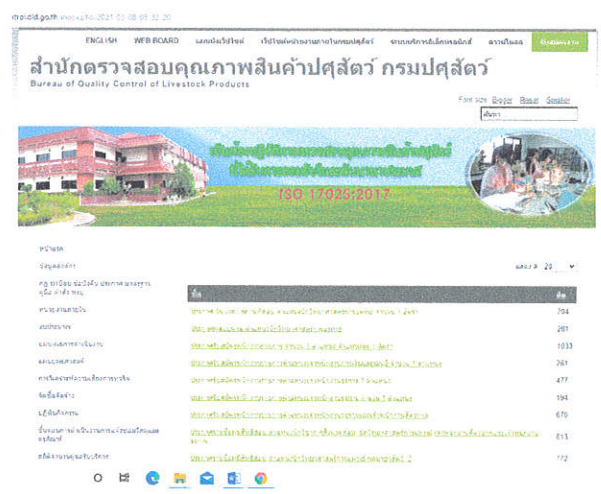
dld.go.th 2021 03 08 09 32 20

ENGLISH WEB BOARD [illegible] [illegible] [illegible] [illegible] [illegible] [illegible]

สำนักตรวจสอบคุณภาพสินค้าปศุสัตว์ กรมปศุสัตว์
Bureau of Quality Control of Livestock Products

Font size: Bigger Reset Smaller

ค้นหา

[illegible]
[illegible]
ISO 17025:2017

หน้าแรก
ข้อมูลองค์กร
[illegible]
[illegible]
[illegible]
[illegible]
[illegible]
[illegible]
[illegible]
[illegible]
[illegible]
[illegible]

แสดง # 20

| ชื่อ | อ่าน |
|---|---|
| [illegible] | 794 |
| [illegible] | 261 |
| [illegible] | 1033 |
| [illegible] | 261 |
| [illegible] | 477 |
| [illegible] | 194 |
| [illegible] | 670 |
| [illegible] | 813 |
| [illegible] | 772 |